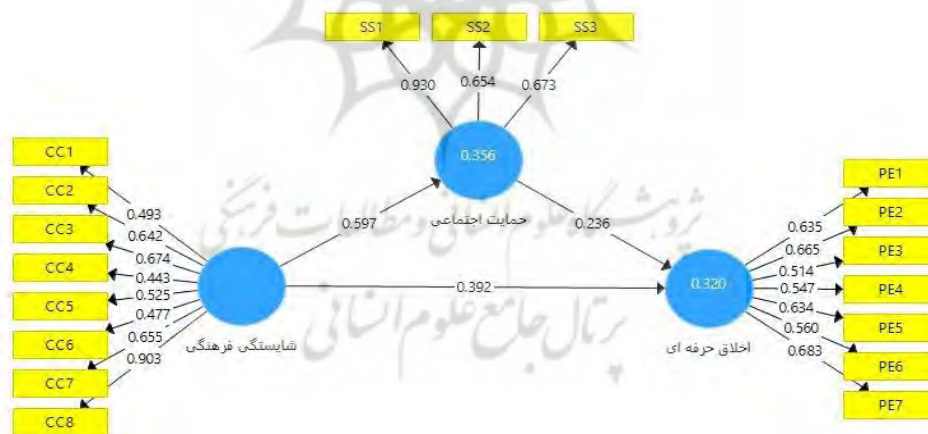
SS1
SS2
SS3
0.930
0.654
0.673
0.356
حمایت اجتماعی
0.597
0.236
CC1
CC2
CC3
CC4
CC5
CC6
CC7
CC8
0.493
0.642
0.674
0.443
0.525
0.477
0.655
0.903
شایستگی فرهنگی
0.392
0.320
اخلاق حرفه ای
PE1
PE2
PE3
PE4
PE5
PE6
PE7
0.635
0.665
0.514
0.547
0.634
0.560
0.683
پژوهشگاه علوم انسانی و مطالعات فرهنگی
پرتال جامع علوم انسانی